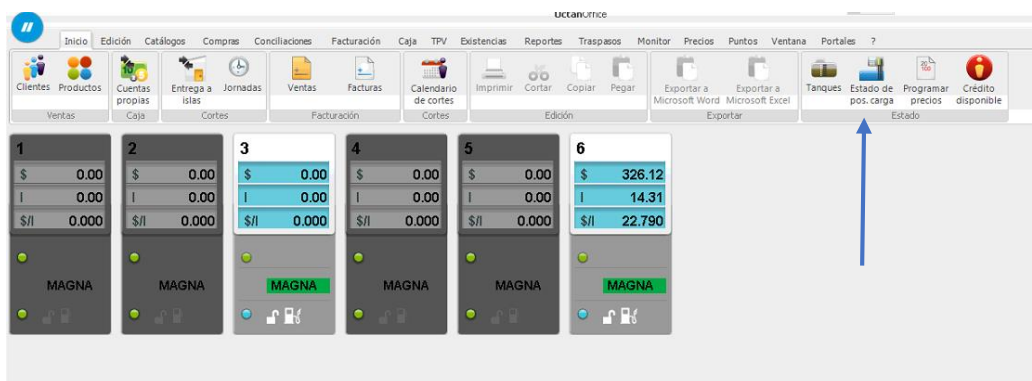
UctanOffice

Inicio Edición Catálogos Compras Conciliaciones Facturación Caja TPV Existencias Reportes Traspasos Monitor Precios Puntos Ventana Portales ?

Clientes Productos Cuentas propias Entrega a islas Jornadas Ventas Facturas Calendario de cortes Imprimir Cortar Copiar Pegar Exportar a Microsoft Word Exportar a Microsoft Excel Tanques Estado de pos. carga Programar precios Crédito disponible

Ventas Caja Cortes Facturación Cortes Edición Exportar Estado

1
| $ | 0.00 |
|---|---|
| l | 0.00 |
| $/l | 0.000 |

MAGNA

2
| $ | 0.00 |
|---|---|
| l | 0.00 |
| $/l | 0.000 |

MAGNA

3
| $ | 0.00 |
|---|---|
| l | 0.00 |
| $/l | 0.000 |

MAGNA

4
| $ | 0.00 |
|---|---|
| l | 0.00 |
| $/l | 0.000 |

MAGNA

5
| $ | 0.00 |
|---|---|
| l | 0.00 |
| $/l | 0.000 |

MAGNA

6
| $ | 326.12 |
|---|---|
| l | 14.31 |
| $/l | 22.790 |

MAGNA